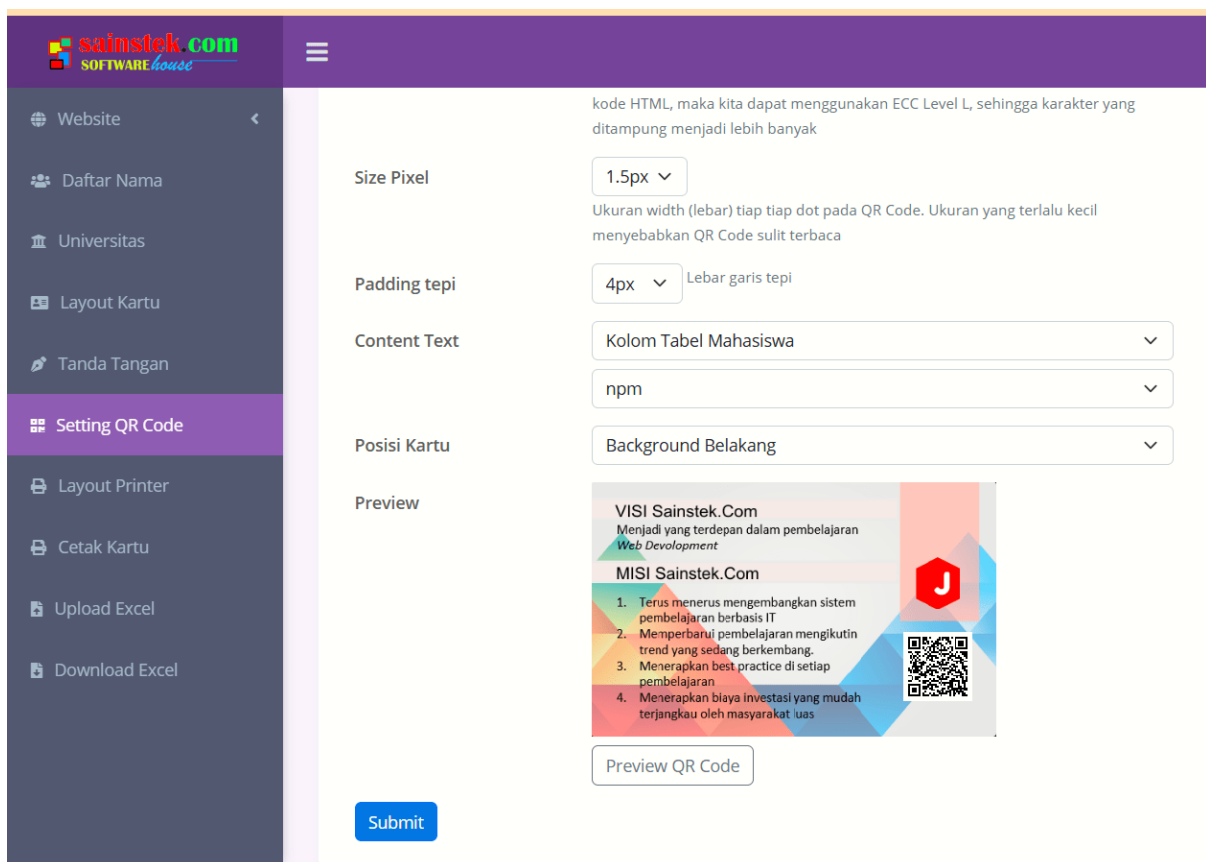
sainstek.com
SOFTWARE house

Website

Daftar Nama

Universitas

Layout Kartu

Tanda Tangan

Setting QR Code

Layout Printer

Cetak Kartu

Upload Excel

Download Excel

kode HTML, maka kita dapat menggunakan ECC Level L, sehingga karakter yang ditampung menjadi lebih banyak

Size Pixel
1.5px
Ukuran width (lebar) tiap tiap dot pada QR Code. Ukuran yang terlalu kecil menyebabkan QR Code sulit terbaca

Padding tepi
4px
Lebar garis tepi

Content Text
Kolom Tabel Mahasiswa
npm

Posisi Kartu
Background Belakang

Preview

VISI Sainstek.Com
Menjadi yang terdepan dalam pembelajaran Web Devolopment
MISI Sainstek.Com
1. Terus menerus mengembangkan sistem pembelajaran berbasis IT
2. Memperbarui pembelajaran mengikutin trend yang sedang berkembang.
3. Menerapkan best practice di setiap pembelajaran
4. Menerapkan biaya investasi yang mudah terjangkau oleh masyarakat luas

J

Preview QR Code

Submit